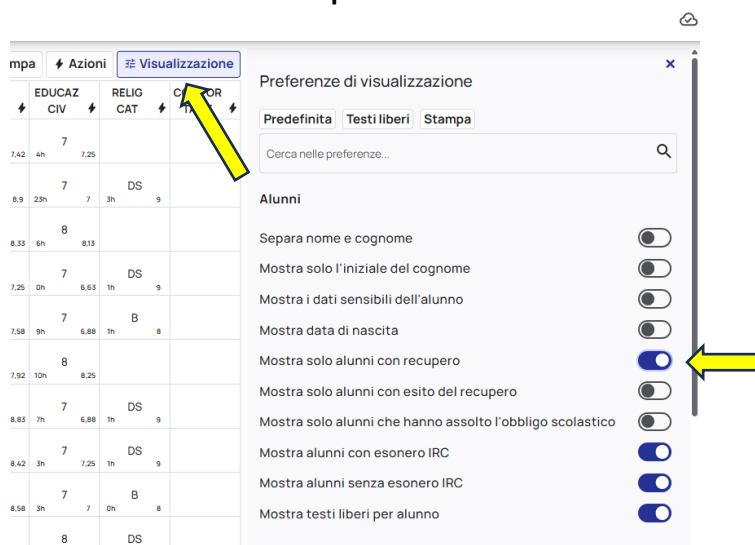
mpa | Azioni | Visualizzazione

| EDUCAZ CIV | RELIG CAT | C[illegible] T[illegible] |
|---|---|---|
| 7,42 · 7 · 4h · 7,25 | | |
| 8,9 · 7 · 23h · 7 | DS · 3h · 9 | |
| 8,33 · 8 · 6h · 8,13 | | |
| 7,25 · 7 · 0h · 6,63 | DS · 1h · 9 | |
| 7,58 · 7 · 9h · 6,88 | B · 1h · 8 | |
| 7,92 · 8 · 10h · 8,25 | | |
| 8,83 · 7 · 7h · 6,88 | DS · 1h · 9 | |
| 8,42 · 7 · 3h · 7,25 | DS · 1h · 9 | |
| 8,58 · 7 · 3h · 7 | B · 0h · 8 | |
| 8 | DS | |

Preferenze di visualizzazione

×

Predefinita | Testi liberi | Stampa

Cerca nelle preferenze...

Alunni

Separa nome e cognome
Mostra solo l'iniziale del cognome
Mostra i dati sensibili dell'alunno
Mostra data di nascita
Mostra solo alunni con recupero
Mostra solo alunni con esito del recupero
Mostra solo alunni che hanno assolto l'obbligo scolastico
Mostra alunni con esonero IRC
Mostra alunni senza esonero IRC
Mostra testi liberi per alunno